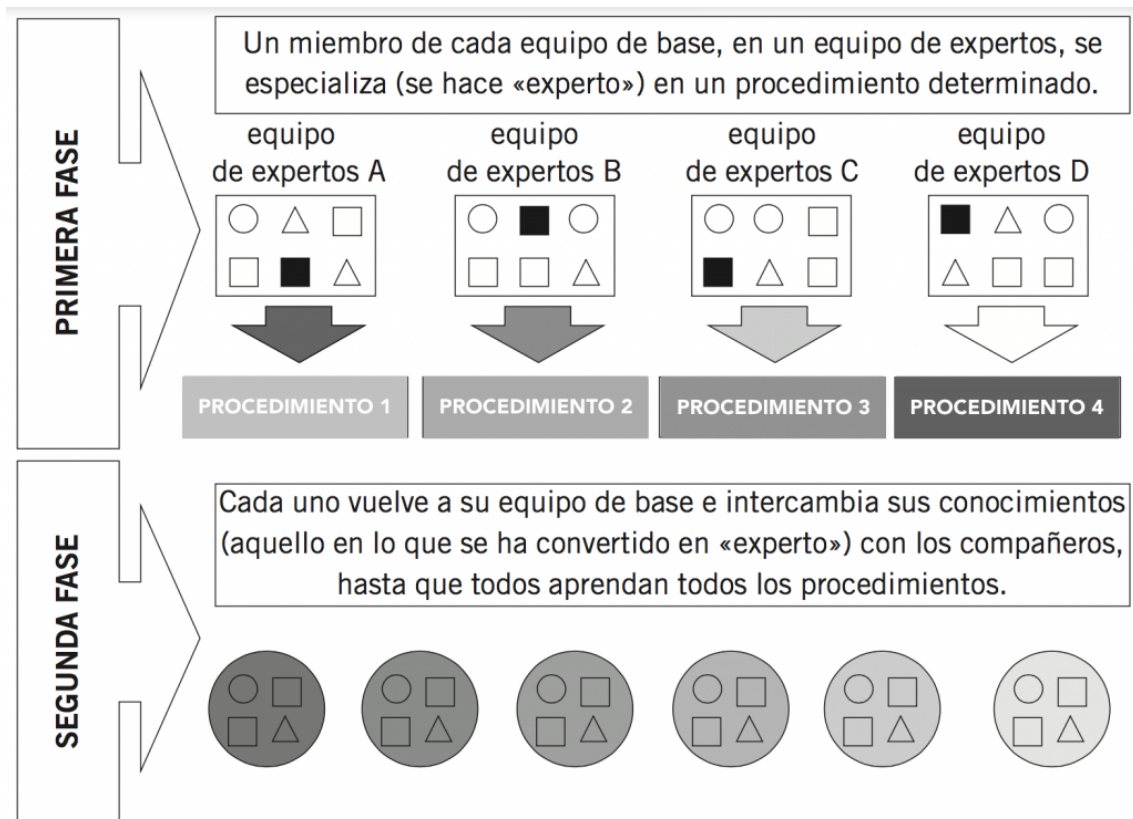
PRIMERA FASE

Un miembro de cada equipo de base, en un equipo de expertos, se especializa (se hace «experto») en un procedimiento determinado.

equipo de expertos A

equipo de expertos B

equipo de expertos C

equipo de expertos D

PROCEDIMIENTO 1

PROCEDIMIENTO 2

PROCEDIMIENTO 3

PROCEDIMIENTO 4

SEGUNDA FASE

Cada uno vuelve a su equipo de base e intercambia sus conocimientos (aquello en lo que se ha convertido en «experto») con los compañeros, hasta que todos aprendan todos los procedimientos.